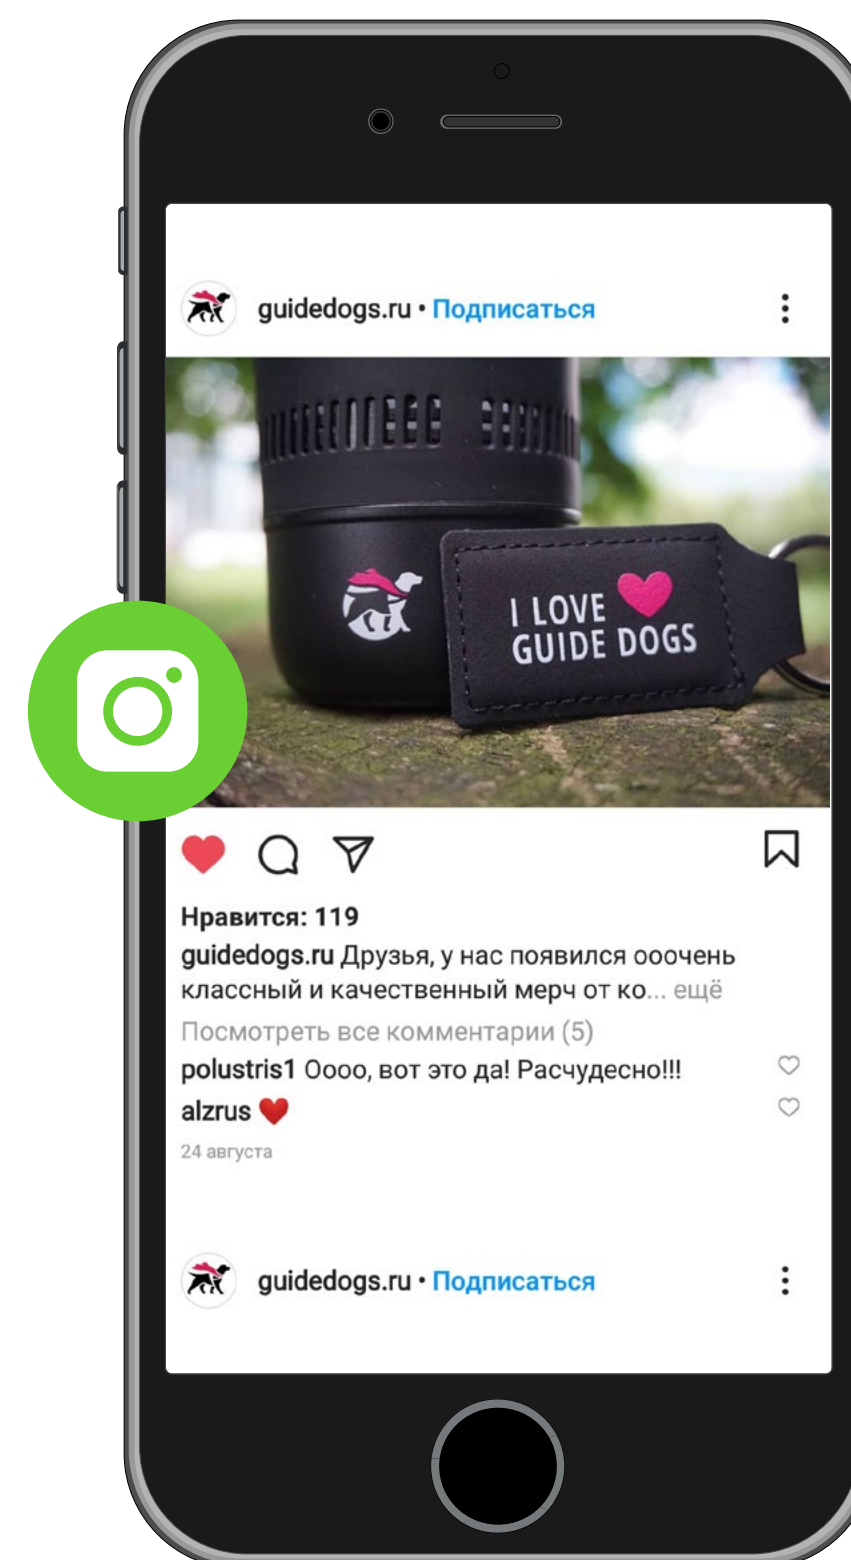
guidedogs.ru • Подписаться

I LOVE GUIDE DOGS

Нравится: 119

guidedogs.ru Друзья, у нас появился ооочень классный и качественный мерч от ко... ещё

Посмотреть все комментарии (5)

polustris1 Оооо, вот это да! Расчудесно!!!

alzrus

24 августа

guidedogs.ru • Подписаться